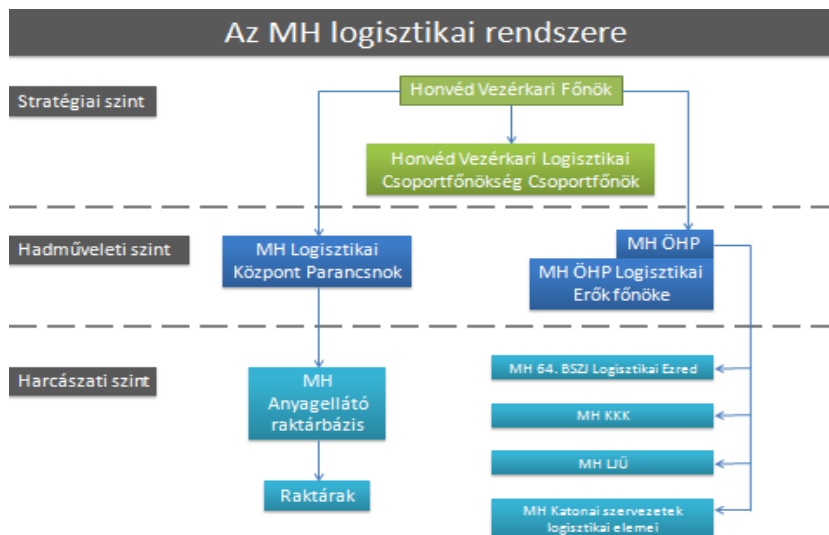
Az MH logisztikai rendszere

Stratégiai szint

Honvéd Vezérkari Főnök

Honvéd Vezérkari Logisztikai Csoportfőnökség Csoportfőnök

Hadműveleti szint

MH Logisztikai Központ Parancsnok

MH ÖHP

MH ÖHP Logisztikai Erők főnöke

Harcászati szint

MH Anyagellátó raktárbázis

Raktárak

MH 64. BSZJ Logisztikai Ezred

MH KKK

MH LJÜ

MH Katonai szervezetek logisztikai elemei